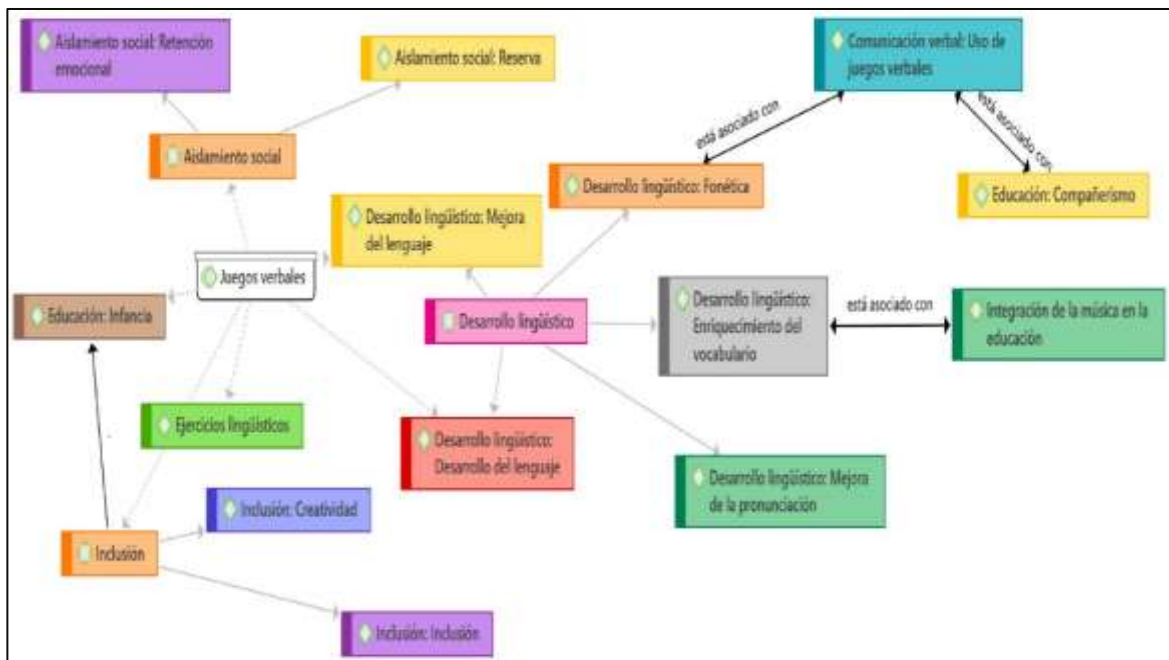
Aislamiento social: Retención emocional

Aislamiento social: Reserva

Comunicación verbal: Uso de juegos verbales

Aislamiento social

está asociado con

está asociado con

Desarrollo lingüístico: Fonética

Educación: Compañerismo

Desarrollo lingüístico: Mejora del lenguaje

Juegos verbales

Educación: Infancia

Desarrollo lingüístico

Desarrollo lingüístico: Enriquecimiento del vocabulario

está asociado con

Integración de la música en la educación

Ejercicios lingüísticos

Desarrollo lingüístico: Desarrollo del lenguaje

Desarrollo lingüístico: Mejora de la pronunciación

Inclusión: Creatividad

Inclusión

Inclusión: Inclusión